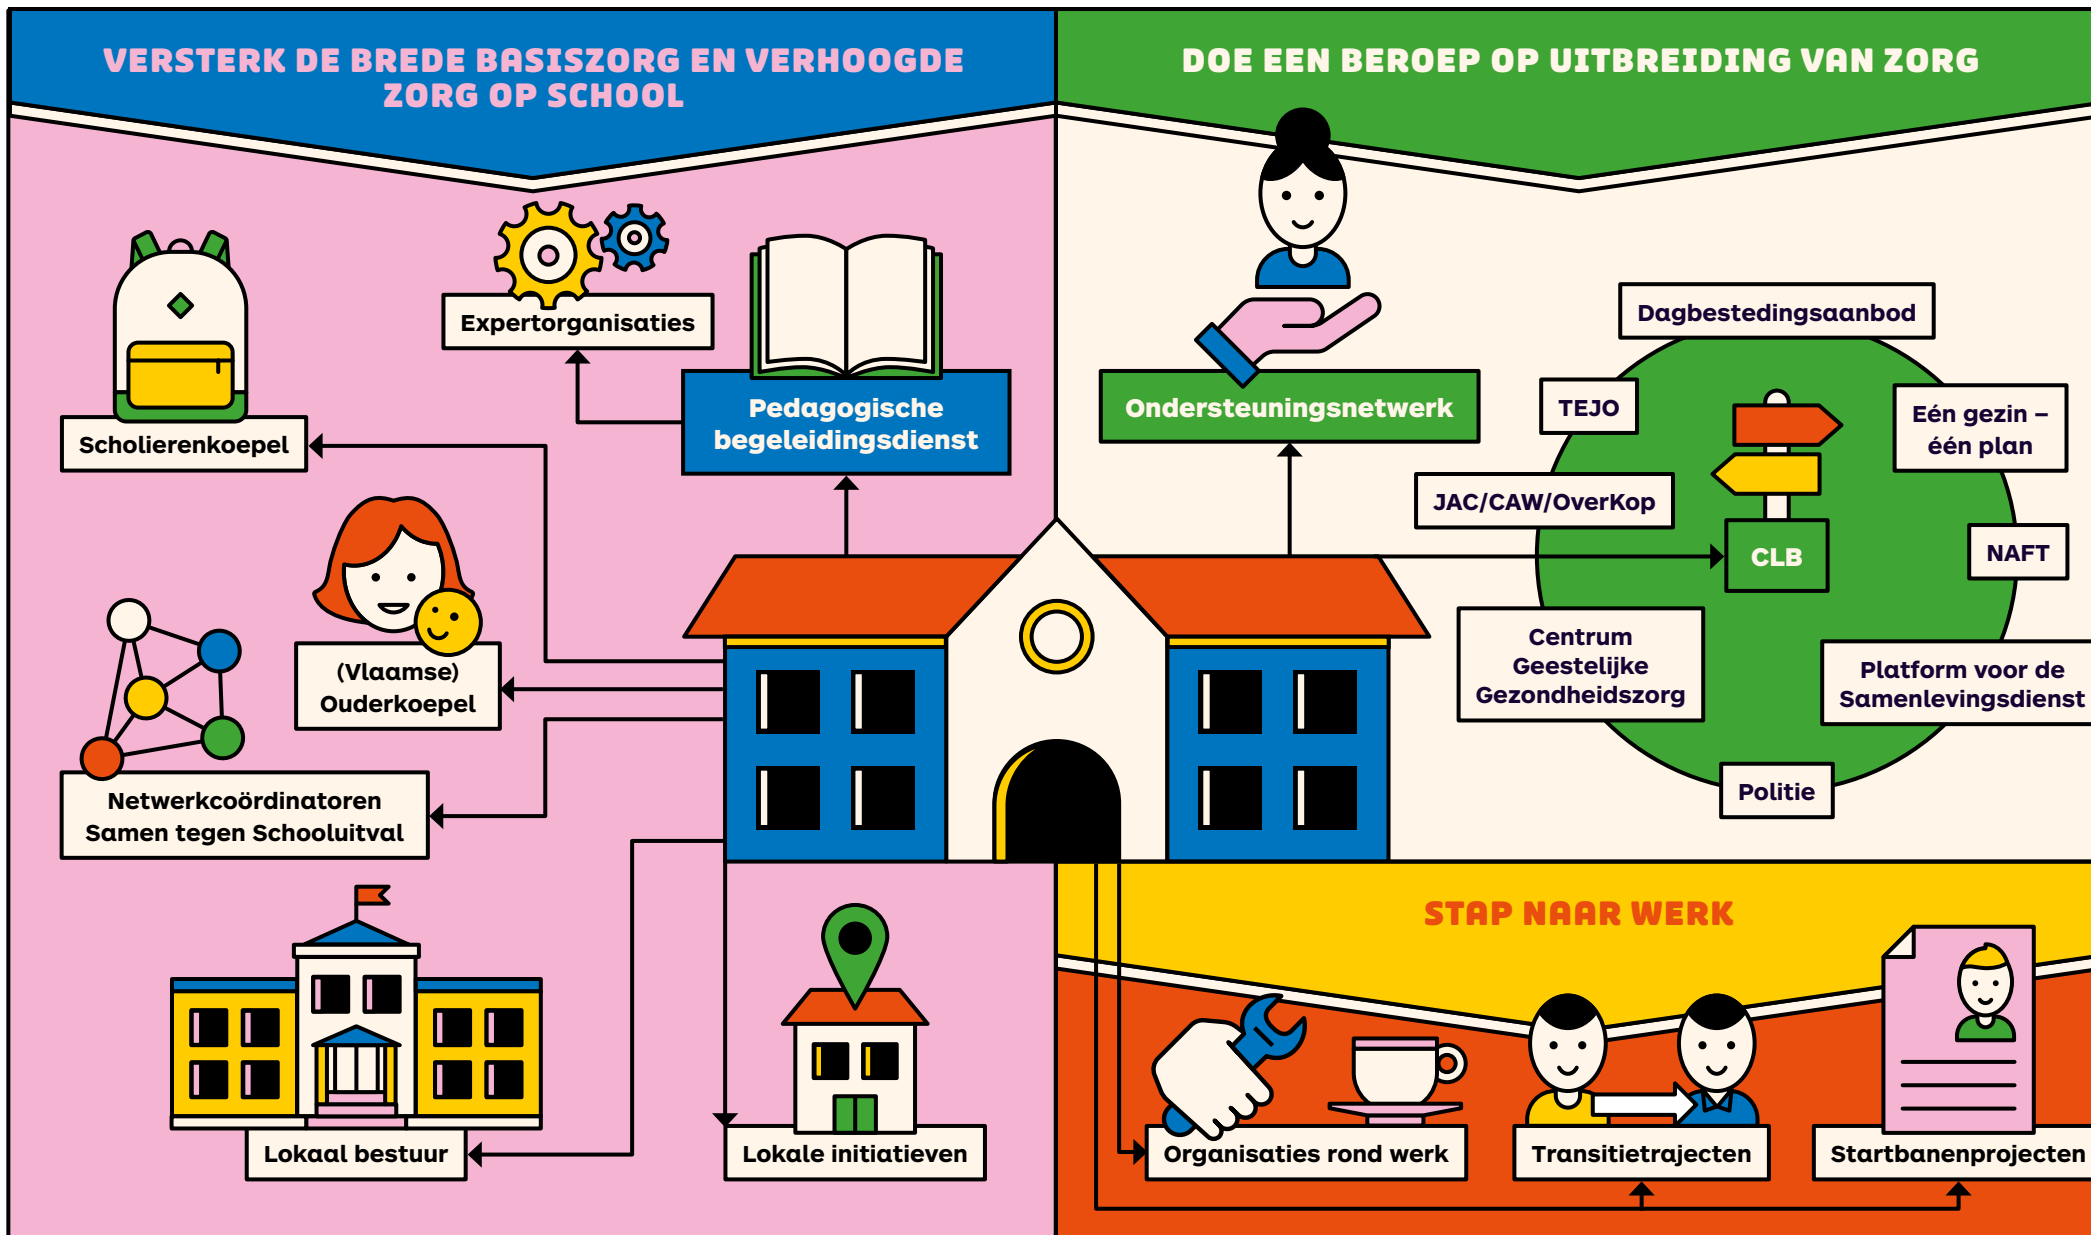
VERSTERK DE BREDE BASISZORG EN VERHOOGDE ZORG OP SCHOOL

DOE EEN BEROEP OP UITBREIDING VAN ZORG

Expertorganisaties

Scholierenkoepel

Pedagogische begeleidingsdienst

(Vlaamse) Ouderkoepel

Netwerkcoördinatoren Samen tegen Schooluitval

Lokaal bestuur

Lokale initiatieven

Ondersteuningsnetwerk

Dagbestedingsaanbod

TEJO

Eén gezin – één plan

JAC/CAW/OverKop

CLB

NAFT

Centrum Geestelijke Gezondheidszorg

Platform voor de Samenlevingsdienst

Politie

STAP NAAR WERK

Organisaties rond werk

Transitietrajecten

Startbanenprojecten